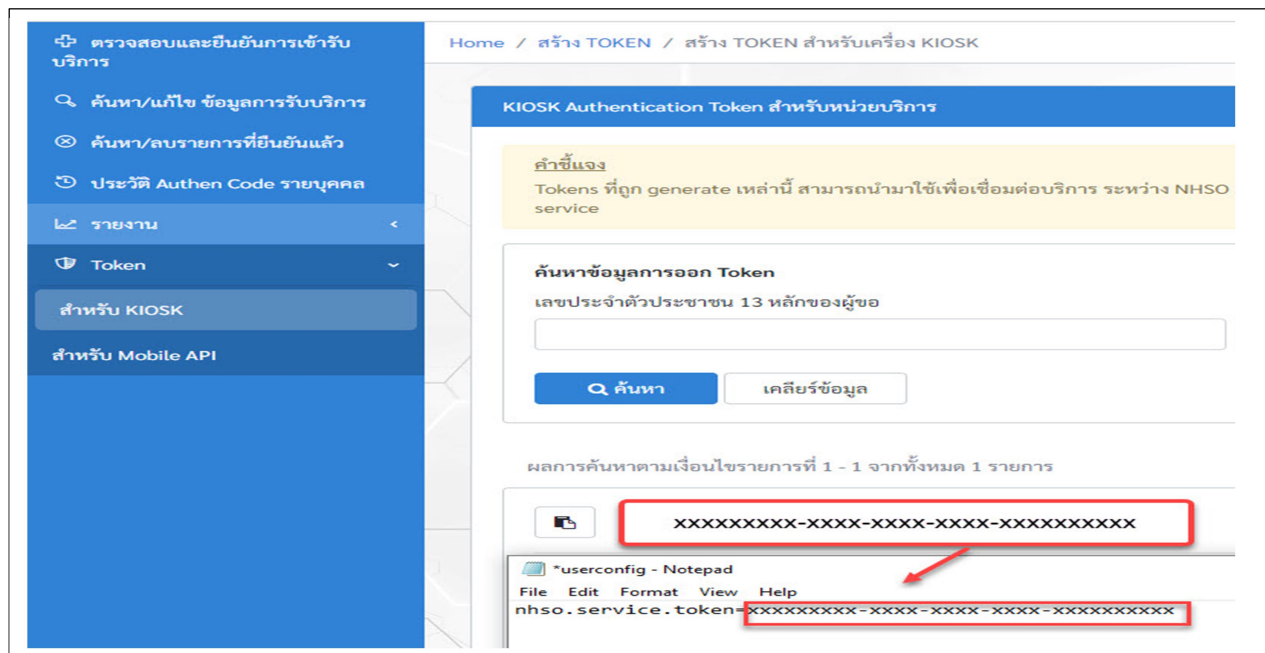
ตรวจสอบและยืนยันการเข้ารับบริการ

ค้นหา/แก้ไข ข้อมูลการรับบริการ

ค้นหา/ลบรายการที่ยืนยันแล้ว

ประวัติ Authen Code รายบุคคล

รายงาน

Token

สำหรับ KIOSK

สำหรับ Mobile API

Home / สร้าง TOKEN / สร้าง TOKEN สำหรับเครื่อง KIOSK

KIOSK Authentication Token สำหรับหน่วยบริการ

คำชี้แจง
Tokens ที่ถูก generate เหล่านี้ สามารถนำมาใช้เพื่อเชื่อมต่อบริการ ระหว่าง NHSO service

ค้นหาข้อมูลการออก Token
เลขประจำตัวประชาชน 13 หลักของผู้ขอ

ค้นหา

เคลียร์ข้อมูล

ผลการค้นหาตามเงื่อนไขรายการที่ 1 - 1 จากทั้งหมด 1 รายการ

xxxxxxxxx-xxxx-xxxx-xxxx-xxxxxxxxxx

*userconfig - Notepad
File Edit Format View Help
nhso.service.token=xxxxxxxxx-xxxx-xxxx-xxxx-xxxxxxxxxx